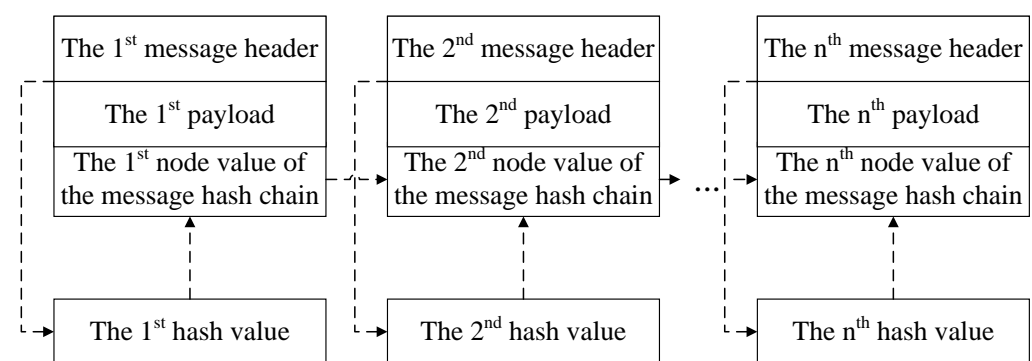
The $1^{st}$ message header

The $1^{st}$ payload

The $1^{st}$ node value of the message hash chain

The $1^{st}$ hash value

The $2^{nd}$ message header

The $2^{nd}$ payload

The $2^{nd}$ node value of the message hash chain

The $2^{nd}$ hash value

...

The $n^{th}$ message header

The $n^{th}$ payload

The $n^{th}$ node value of the message hash chain

The $n^{th}$ hash value